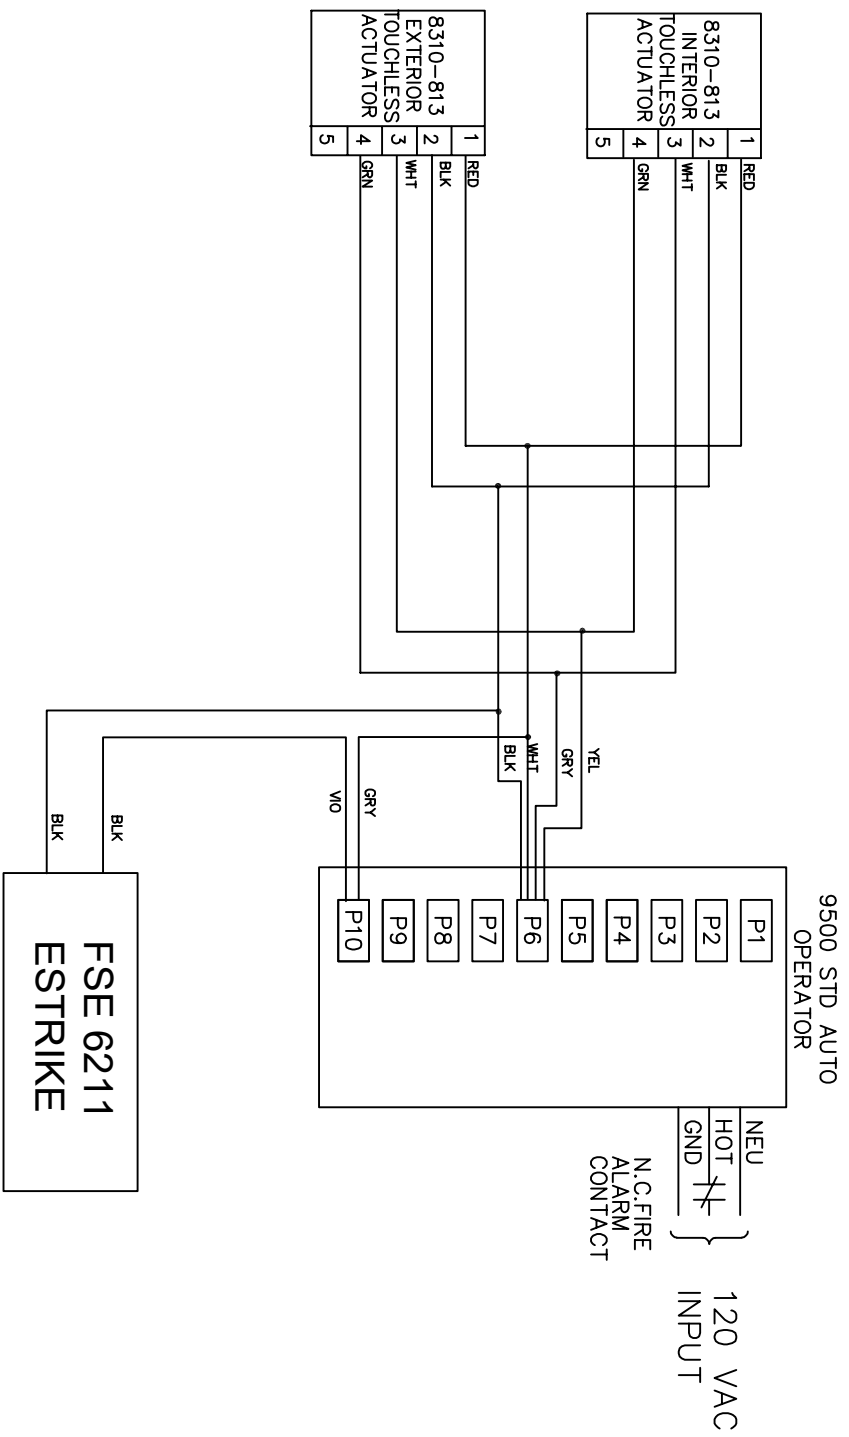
8310–813
EXTERIOR
TOUCHLESS
ACTUATOR

| 5 | 4 | 3 | 2 | 1 |
|---|---|---|---|---|

GRN WHT BLK RED

8310–813
INTERIOR
TOUCHLESS
ACTUATOR

| 5 | 4 | 3 | 2 | 1 |
|---|---|---|---|---|

GRN WHT BLK RED

BLK WHT GRY YEL

VIO GRY

BLK BLK

9500 STD AUTO
OPERATOR

P1 P2 P3 P4 P5 P6 P7 P8 P9 P10

NEU
HOT
GND

N.C.FIRE
ALARM
CONTACT

120 VAC
INPUT

FSE 6211
ESTRIKE